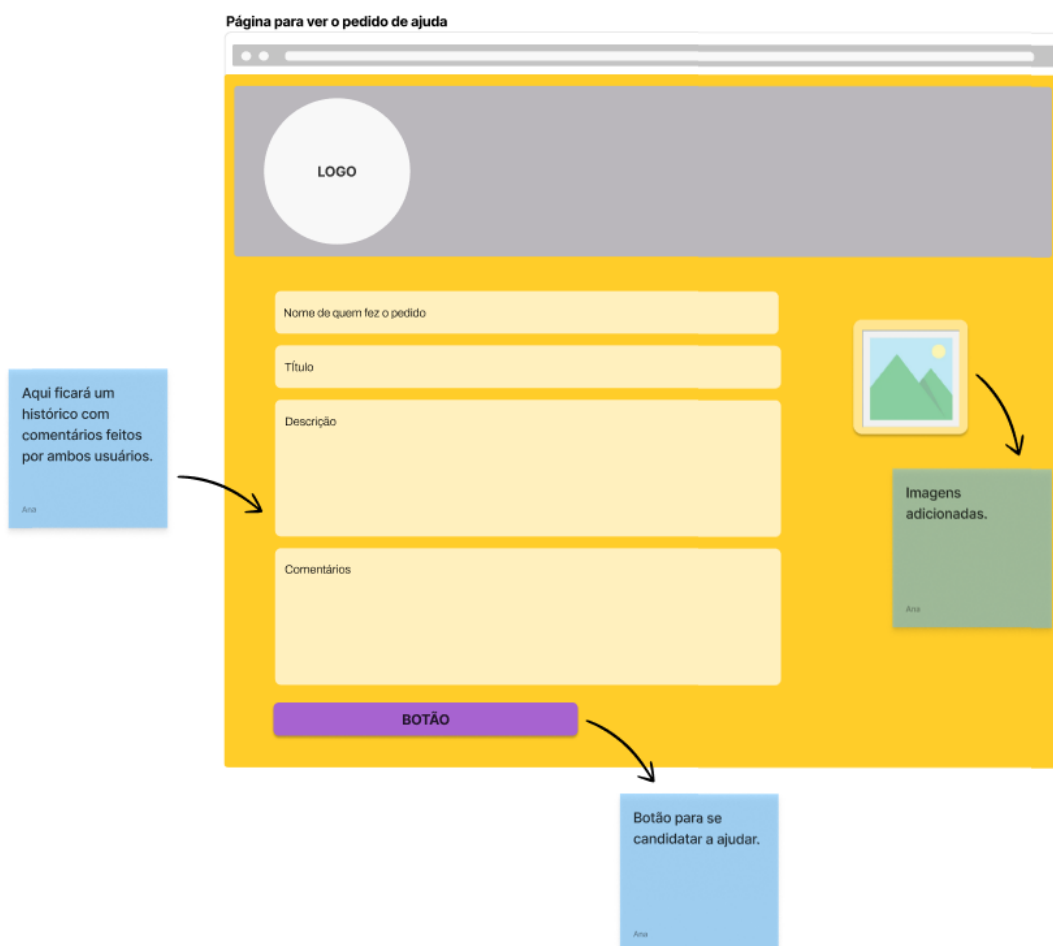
Página para ver o pedido de ajuda

LOGO

Aqui ficará um histórico com comentários feitos por ambos usuários.

Ana

Nome de quem fez o pedido

Título

Descrição

Comentários

BOTÃO

Imagens adicionadas.

Ana

Botão para se candidatar a ajudar.

Ana